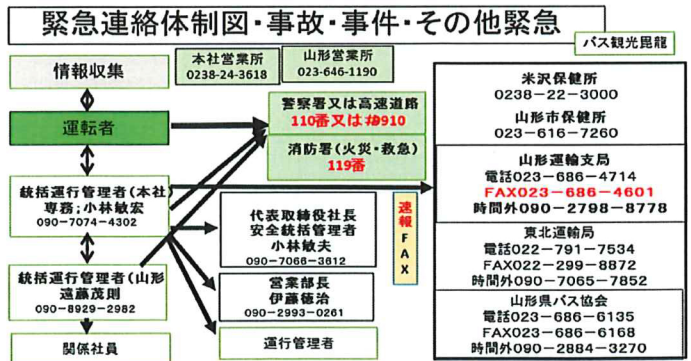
緊急連絡体制図・事故・事件・その他緊急

バス観光毘龍

情報収集

本社営業所
0238-24-3618

山形営業所
023-646-1190

運転者

警察署又は高速道路
110番又は#9910

消防署（火災・救急）
119番

米沢保健所
0238－22－3000
山形市保健所
023－616－7260

統括運行管理者（本社）
専務：小林敏宏
090－7074－4302

速報
FAX

山形運輸支局
電話023－686－4714
FAX023－686－4601
時間外090－2798－8778

代表取締役社長
安全統括管理者
小林敏夫
090－7066－3612

東北運輸局
電話022－791－7534
FAX022－299－8872
時間外090－7065－7852

統括運行管理者（山形）
遠藤茂則
090－8929－2982

営業部長
伊藤徳治
090－2993－0261

山形県バス協会
電話023－686－6135
FAX023－686－6168
時間外090－2884－3270

関係社員

運行管理者